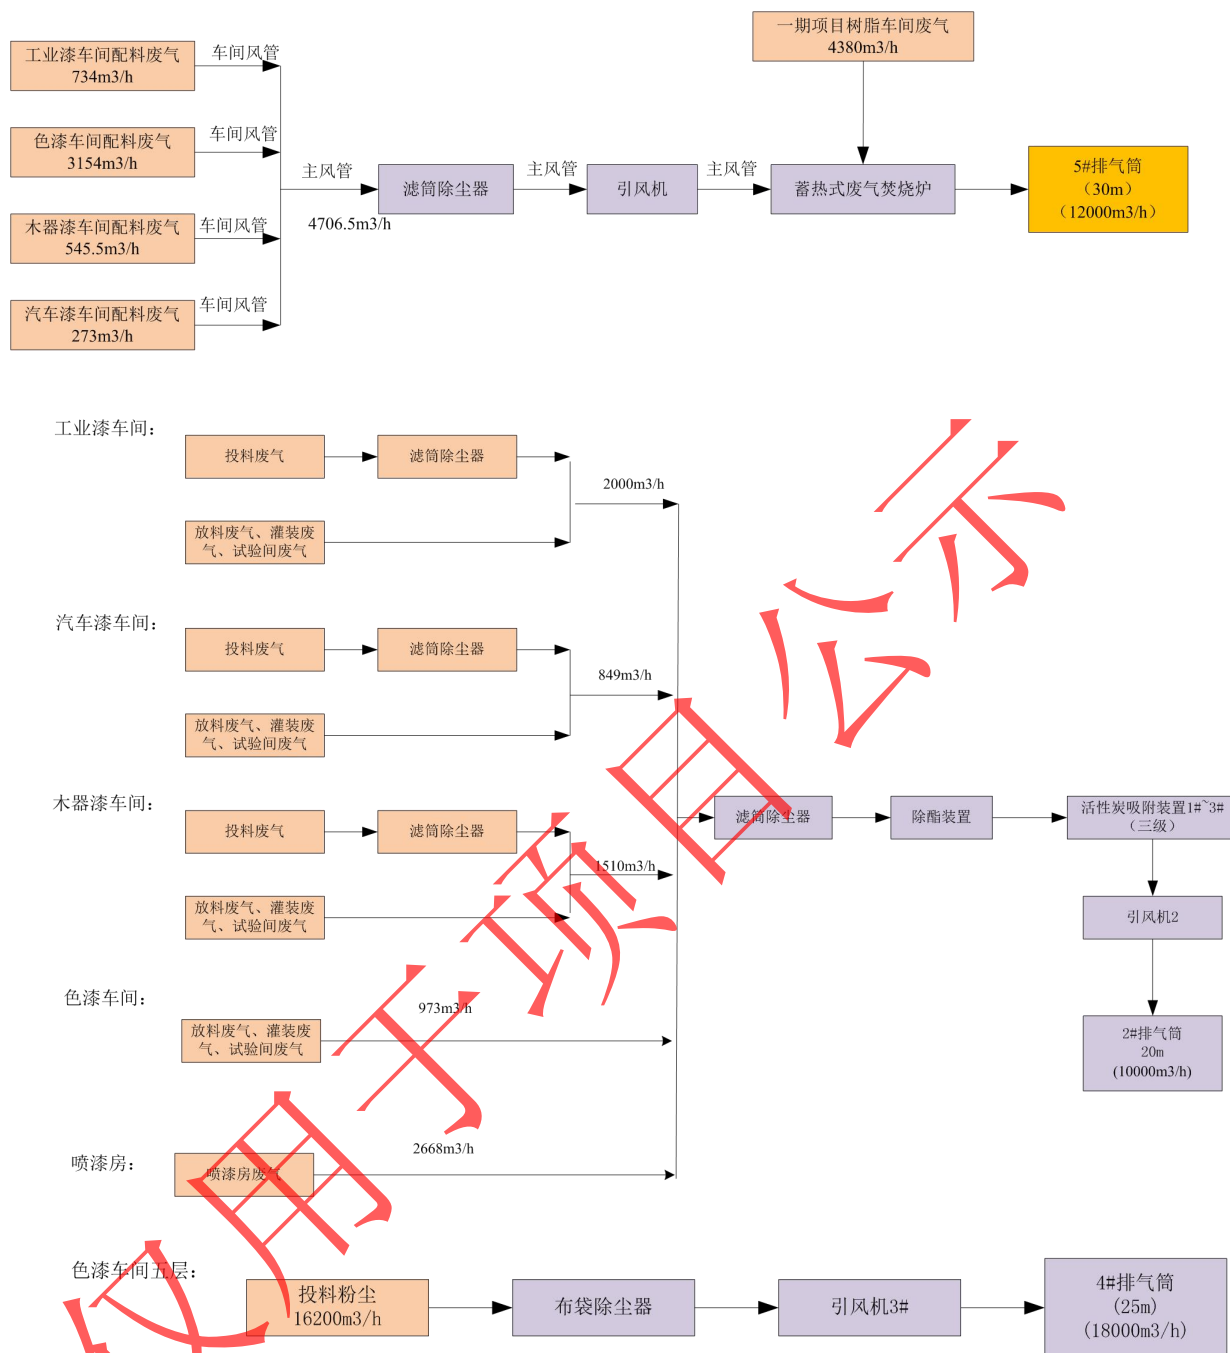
工业漆车间配料废气
734m3/h

车间风管

色漆车间配料废气
3154m3/h

车间风管

木器漆车间配料废气
545.5m3/h

车间风管

汽车漆车间配料废气
273m3/h

车间风管

主风管

4706.5m3/h

滤筒除尘器

主风管

引风机

主风管

一期项目树脂车间废气
4380m3/h

蓄热式废气焚烧炉

5#排气筒
（30m）
（12000m3/h）

工业漆车间：

投料废气

滤筒除尘器

放料废气、灌装废气、试验间废气

2000m3/h

汽车漆车间：

投料废气

滤筒除尘器

放料废气、灌装废气、试验间废气

849m3/h

木器漆车间：

投料废气

滤筒除尘器

放料废气、灌装废气、试验间废气

1510m3/h

滤筒除尘器

除酯装置

活性炭吸附装置1#~3#
（三级）

引风机2

2#排气筒
20m
(10000m3/h)

色漆车间：

放料废气、灌装废气、试验间废气

973m3/h

喷漆房：

喷漆房废气

2668m3/h

色漆车间五层：

投料粉尘
16200m3/h

布袋除尘器

引风机3#

4#排气筒
(25m)
(18000m3/h)

仅用于项目公示